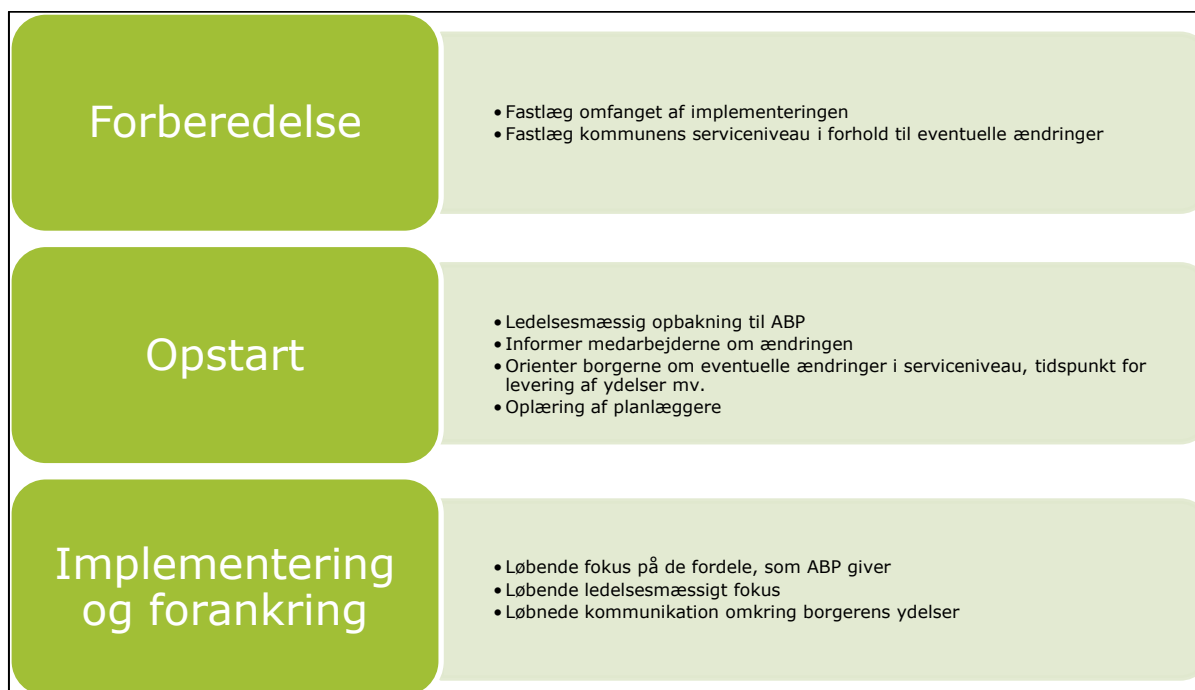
Forberedelse

• Fastlæg omfanget af implementeringen
• Fastlæg kommunens serviceniveau i forhold til eventuelle ændringer

Opstart

• Ledelsesmæssig opbakning til ABP
• Informer medarbejderne om ændringen
• Orienter borgerne om eventuelle ændringer i serviceniveau, tidspunkt for levering af ydelser mv.
• Oplæring af planlæggere

Implementering og forankring

• Løbende fokus på de fordele, som ABP giver
• Løbende ledelsesmæssigt fokus
• Løbnede kommunikation omkring borgerens ydelser